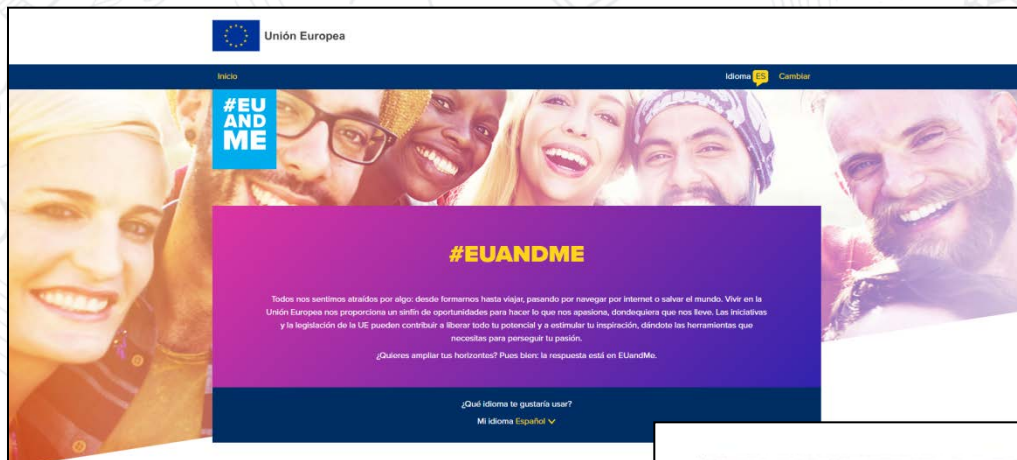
Unión Europea

Inicio

Idioma ES Cambiar

#EU AND ME

#EUANDME

Todos nos sentimos atraídos por algo: desde formarnos hasta viajar, pasando por navegar por internet o salvar el mundo. Vivir en la Unión Europea nos proporciona un sinfín de oportunidades para hacer lo que nos apasiona, dondequiera que nos lleve. Las iniciativas y la legislación de la UE pueden contribuir a liberar todo tu potencial y a estimular tu inspiración, dándote las herramientas que necesitas para perseguir tu pasión.

¿Quieres ampliar tus horizontes? Pues bien: la respuesta está en EUandMe.

¿Qué idioma te gustaría usar?

Mi idioma Español